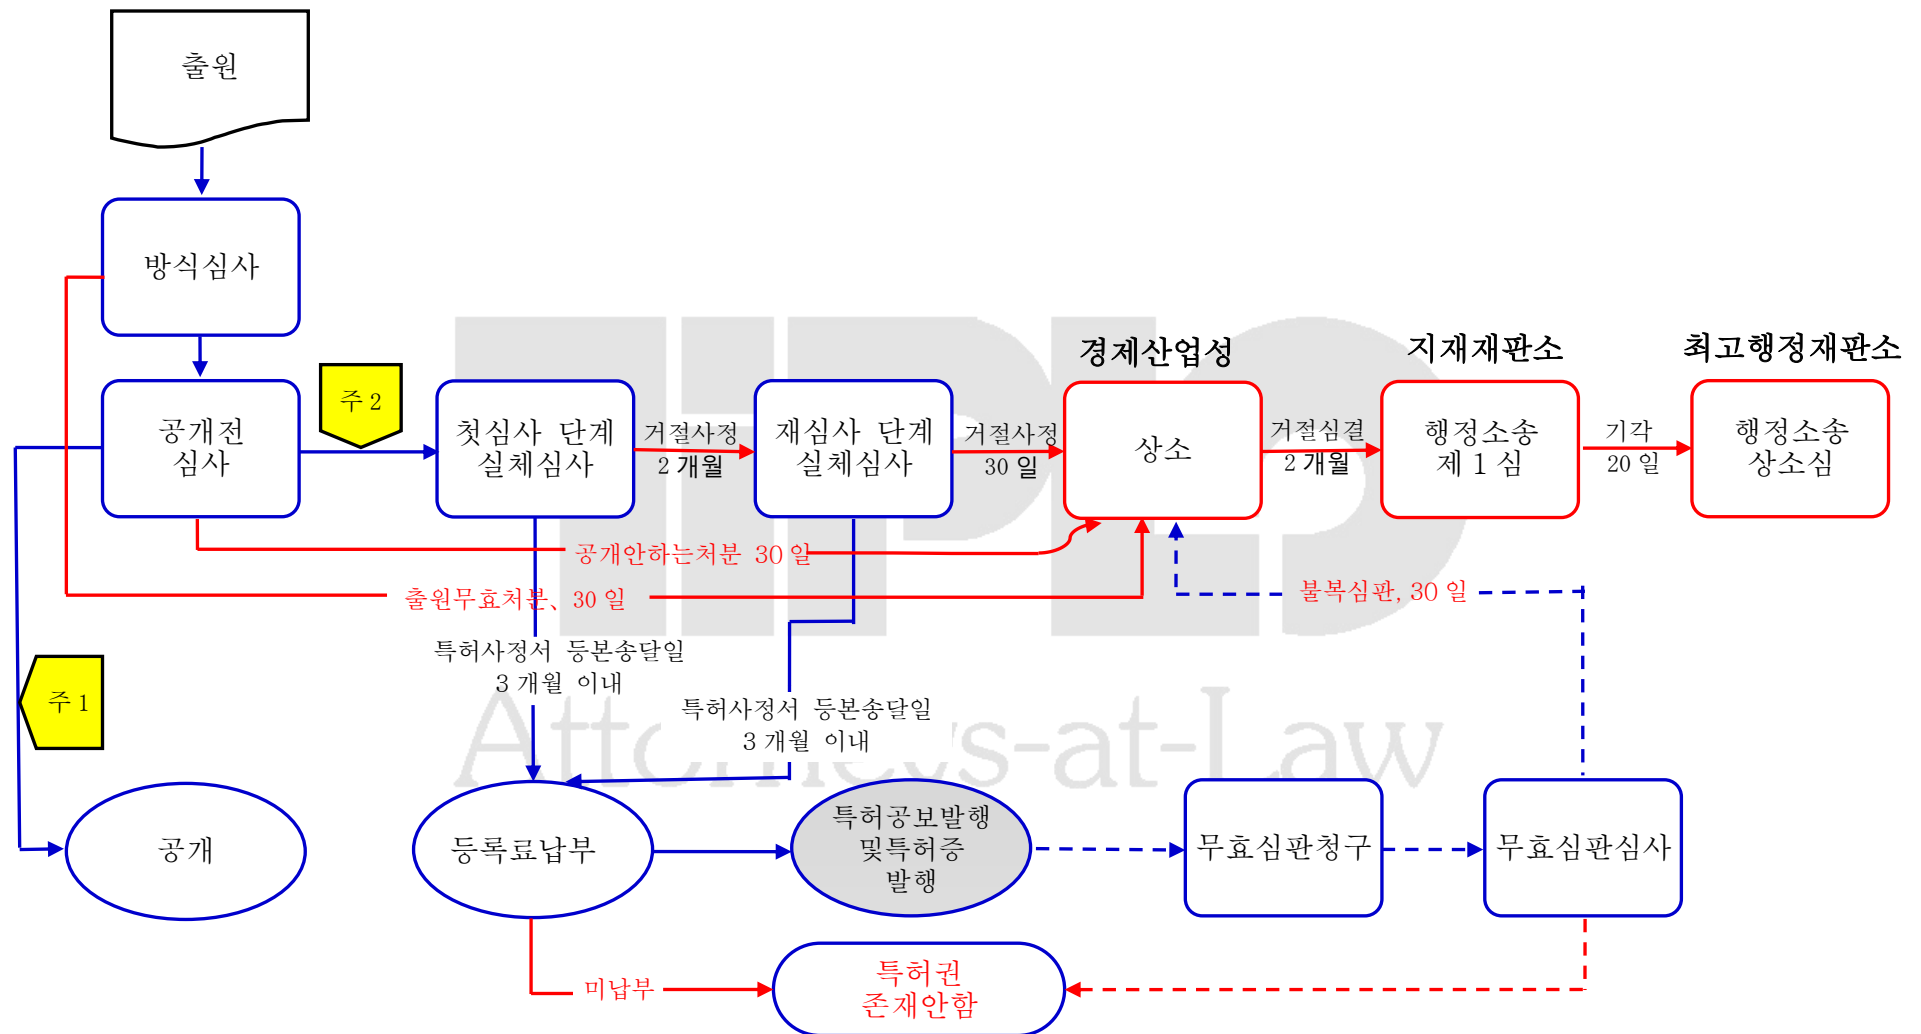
출원

방식심사

공개전 심사

주 2

첫심사 단계 실체심사

거절사정 2 개월

재심사 단계 실체심사

거절사정 30 일

경제산업성

상소

거절심결 2 개월

지재재판소

행정소송 제 1 심

기각 20 일

최고행정재판소

행정소송 상소심

공개안하는처분 30 일

출원무효처분、30 일

불복심판, 30 일

특허사정서 등본송달일 3 개월 이내

특허사정서 등본송달일 3 개월 이내

주 1

공개

등록료납부

특허공보발행 및특허증 발행

무효심판청구

무효심판심사

미납부

특허권 존재안함

Attorneys-at-Law